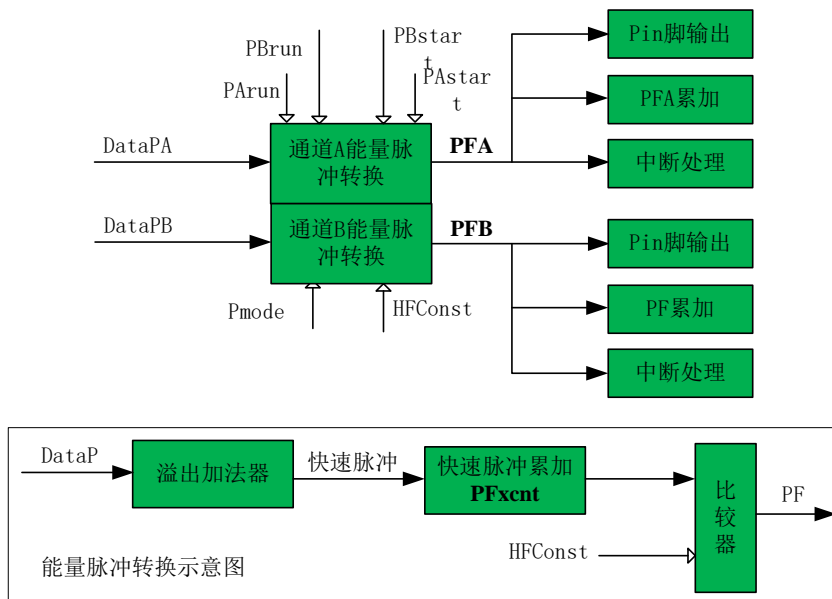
PBrun

PBstart

PArun

PAstart

DataPA

通道A能量脉冲转换

PFA

Pin脚输出

PFA累加

中断处理

DataPB

通道B能量脉冲转换

PFB

Pin脚输出

PF累加

中断处理

Pmode

HFConst

DataP

溢出加法器

快速脉冲

快速脉冲累加 PFxcnt

比较器

PF

HFConst

能量脉冲转换示意图